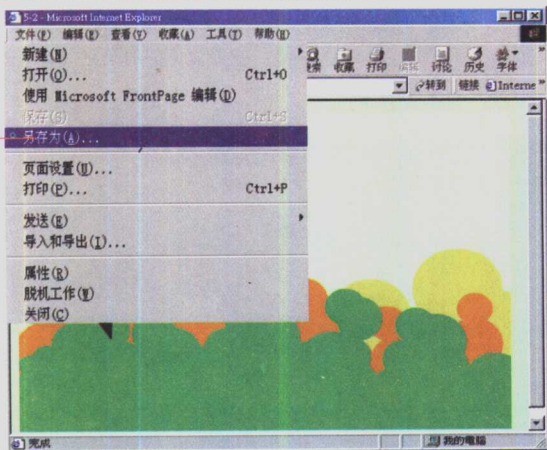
5-2 - Microsoft Internet Explorer

文件(F) 编辑(E) 查看(V) 收藏(A) 工具(T) 帮助(H)

搜索 收藏 打印 编辑 讨论 历史 字体

转到 链接 Interne

新建(N)
打开(O)... Ctrl+O
使用 Microsoft FrontPage 编辑(D)
保存(S) Ctrl+S
另存为(A)...

页面设置(U)...
打印(P)... Ctrl+P

发送(E)
导入和导出(I)...

属性(R)
脱机工作(W)
关闭(C)

完成

我的电脑